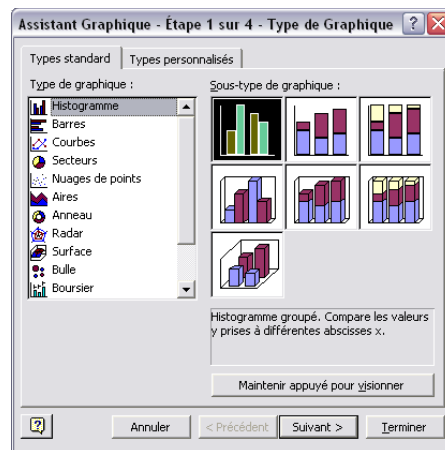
Assistant Graphique - Étape 1 sur 4 - Type de Graphique

Types standard | Types personnalisés

Type de graphique :

Histogramme
Barres
Courbes
Secteurs
Nuages de points
Aires
Anneau
Radar
Surface
Bulle
Boursier

Sous-type de graphique :

Histogramme groupé. Compare les valeurs y prises à différentes abscisses x.

Maintenir appuyé pour visionner

Annuler
< Précédent
Suivant >
Terminer